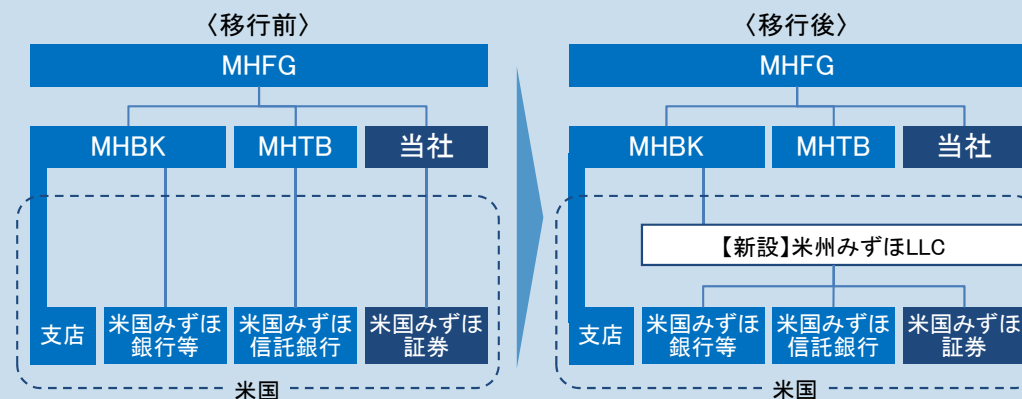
〈移行前〉

MHFG

MHBK

MHTB

当社

支店

米国みずほ銀行等

米国みずほ信託銀行

米国みずほ証券

米国

〈移行後〉

MHFG

MHBK

MHTB

当社

【新設】米州みずほLLC

支店

米国みずほ銀行等

米国みずほ信託銀行

米国みずほ証券

米国